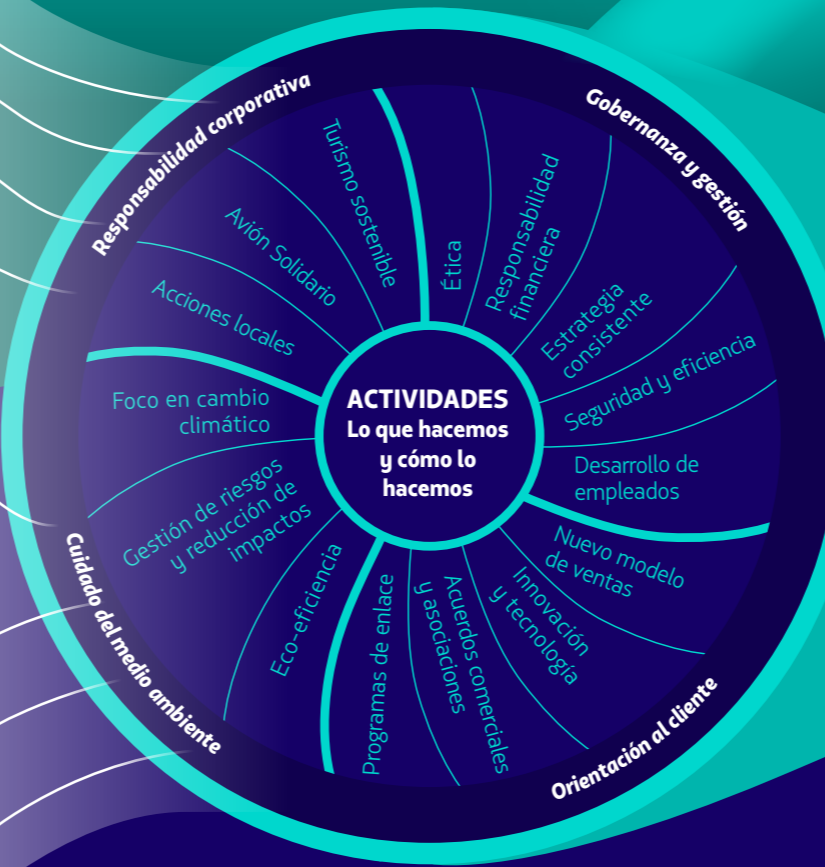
ACTIVIDADES
Lo que hacemos y cómo lo hacemos

Responsabilidad corporativa

Turismo sostenible

Avión Solidario

Acciones locales

Gobernanza y gestión

Ética

Responsabilidad financiera

Estrategia consistente

Seguridad y eficiencia

Desarrollo de empleados

Orientación al cliente

Nuevo modelo de ventas

Innovación y tecnología

Acuerdos comerciales y asociaciones

Programas de enlace

Cuidado del medio ambiente

Eco-eficiencia

Gestión de riesgos y reducción de impactos

Foco en cambio climático